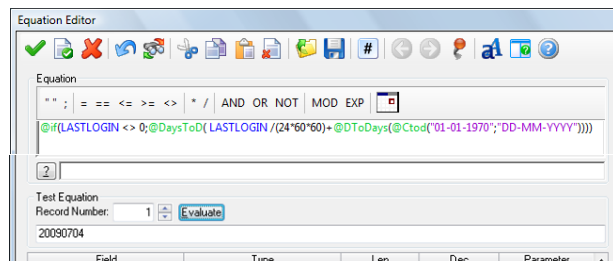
Equation Editor

#

Equation

" " ; = == <= >= <> * / AND OR NOT MOD EXP

@if(LASTLOGIN <> 0;@DaysToD( LASTLOGIN /(24*60*60)+ @DToDays(@Ctod("01-01-1970";"DD-MM-YYYY"))))

?

Test Equation

Record Number: 1 Evaluate

20090704

Field Type Len Dec Parameter